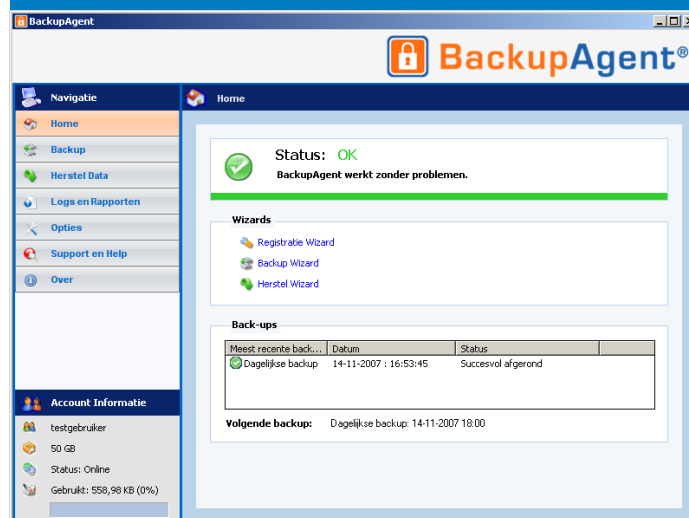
BackupAgent

BackupAgent®

Navigatie

Home

Backup

Herstel Data

Logs en Rapporten

Opties

Support en Help

Over

Account Informatie

testgebruiker

50 GB

Status: Online

Gebruikt: 558,98 KB (0%)

Home

Status: OK

BackupAgent werkt zonder problemen.

Wizards

Registratie Wizard

Backup Wizard

Herstel Wizard

Back-ups

| Meest recente back... | Datum | Status |
|---|---|---|
| Dagelijkse backup | 14-11-2007 : 16:53:45 | Succesvol afgerond |

Volgende backup: Dagelijkse backup: 14-11-2007 18:00